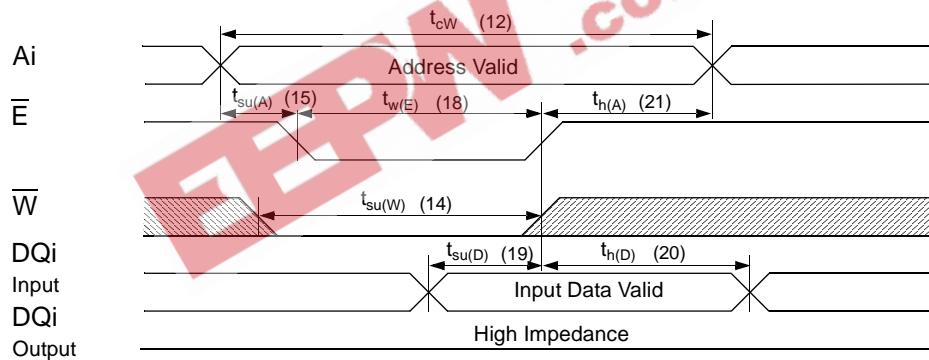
$t_{cW}$ (12)

Ai

Address Valid

$\overline{E}$

$t_{su(A)}$ (15)

$t_{w(E)}$ (18)

$t_{h(A)}$ (21)

$\overline{W}$

$t_{su(W)}$ (14)

DQi
Input

$t_{su(D)}$ (19)

$t_{h(D)}$ (20)

Input Data Valid

DQi
Output

High Impedance

ZEPAN.com